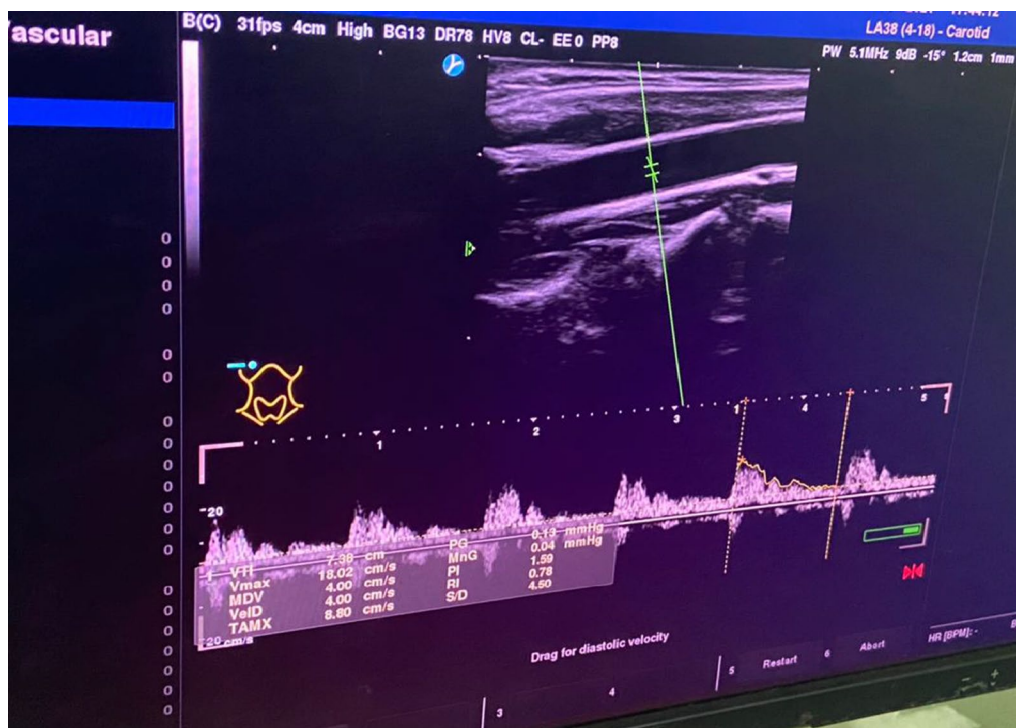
Vascular

B(C) 31fps 4cm High BG13 DR78 HV8 CL- EE0 PP8

LA38 (4-18) - Carotid

PW 5.1MHz 9dB -15° 1.2cm 1mm

1 2 3 1 4 5

-20

| VTI | 7.38 | cm | PG | 0.13 | mmHg |
|---|---|---|---|---|---|
| Vmax | 18.02 | cm/s | MnG | 0.04 | mmHg |
| MDV | 4.00 | cm/s | PI | 1.59 | |
| VelD | 4.00 | cm/s | RI | 0.78 | |
| TAMX | 8.80 | cm/s | S/D | 4.50 | |

20 cm/s

Drag for diastolic velocity

5 Restart 6 Abort

HR [BPM]: -

3 4